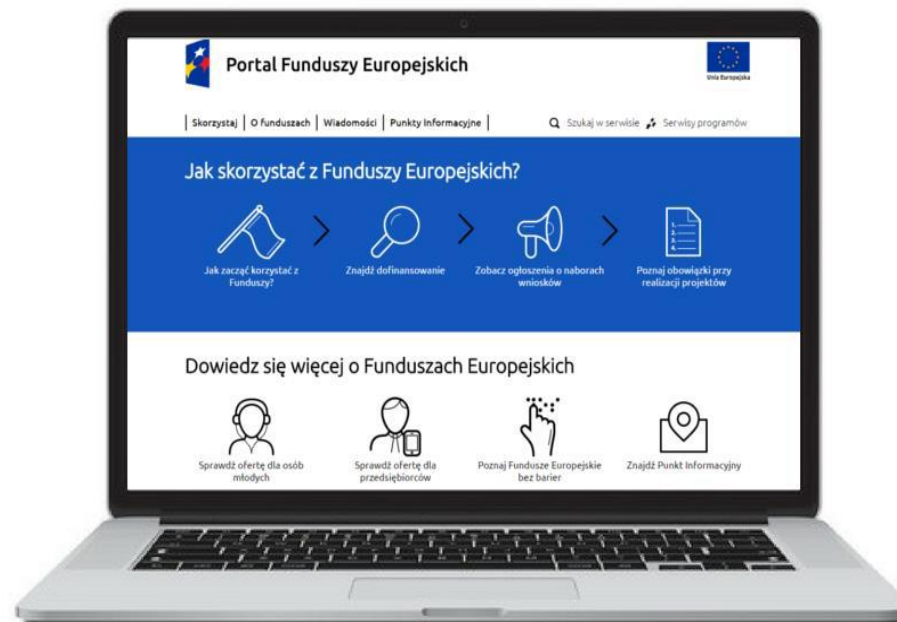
Portal Funduszy Europejskich

Unia Europejska

Skorzystaj | O funduszach | Wiadomości | Punkty Informacyjne

Szukaj w serwisie Serwisy programów

Jak skorzystać z Funduszy Europejskich?

Jak zacząć korzystać z Funduszy?

Znajdź dofinansowanie

Zobacz ogłoszenia o naborach wniosków

Poznaj obowiązki przy realizacji projektów

Dowiedz się więcej o Funduszach Europejskich

Sprawdź ofertę dla osób młodych

Sprawdź ofertę dla przedsiębiorców

Poznaj Fundusze Europejskie bez barier

Znajdź Punkt Informacyjny